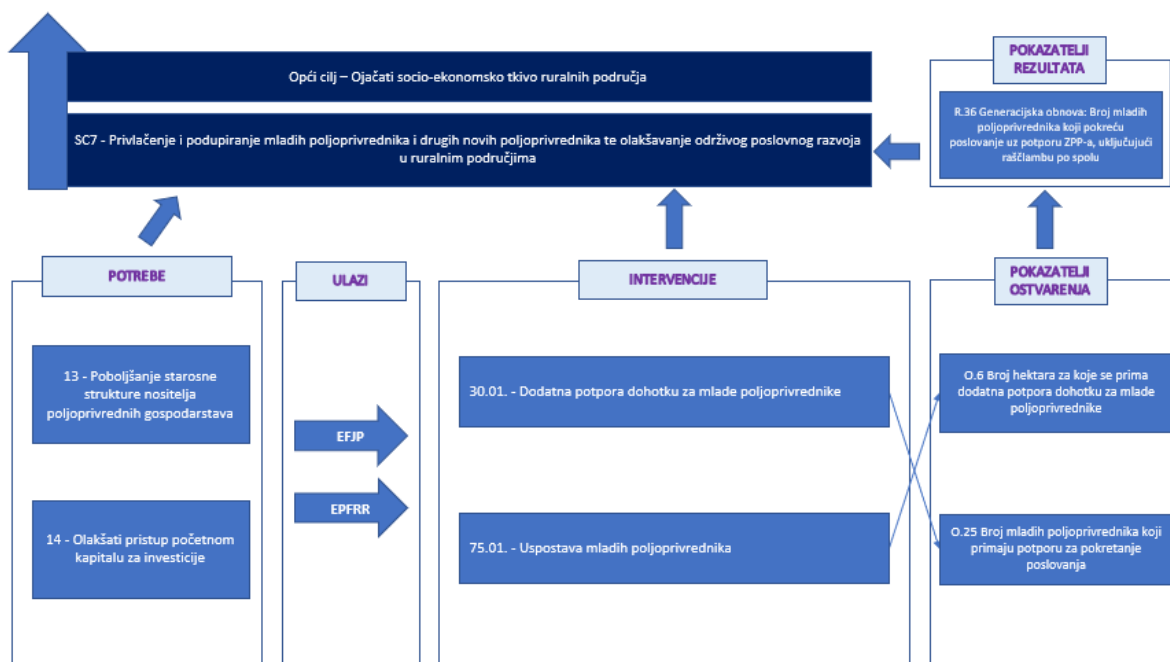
Opći cilj – Ojačati socio-ekonomsko tkivo ruralnih područja

SC7 - Privlačenje i podupiranje mladih poljoprivrednika i drugih novih poljoprivrednika te olakšavanje održivog poslovnog razvoja u ruralnim područjima

POKAZATELJI REZULTATA

R.36 Generacijska obnova: Broj mladih poljoprivrednika koji pokreću poslovanje uz potporu ZPP-a, uključujući raščlambu po spolu

POTREBE

ULAZI

INTERVENCIJE

POKAZATELJI OSTVARENJA

13 - Poboljšanje starosne strukture nositelja poljoprivrednih gospodarstava

14 - Olakšati pristup početnom kapitalu za investicije

EFJP

EPFRR

30.01. - Dodatna potpora dohotku za mlade poljoprivrednike

75.01. - Uspostava mladih poljoprivrednika

O.6 Broj hektara za koje se prima dodatna potpora dohotku za mlade poljoprivrednike

O.25 Broj mladih poljoprivrednika koji primaju potporu za pokretanje poslovanja